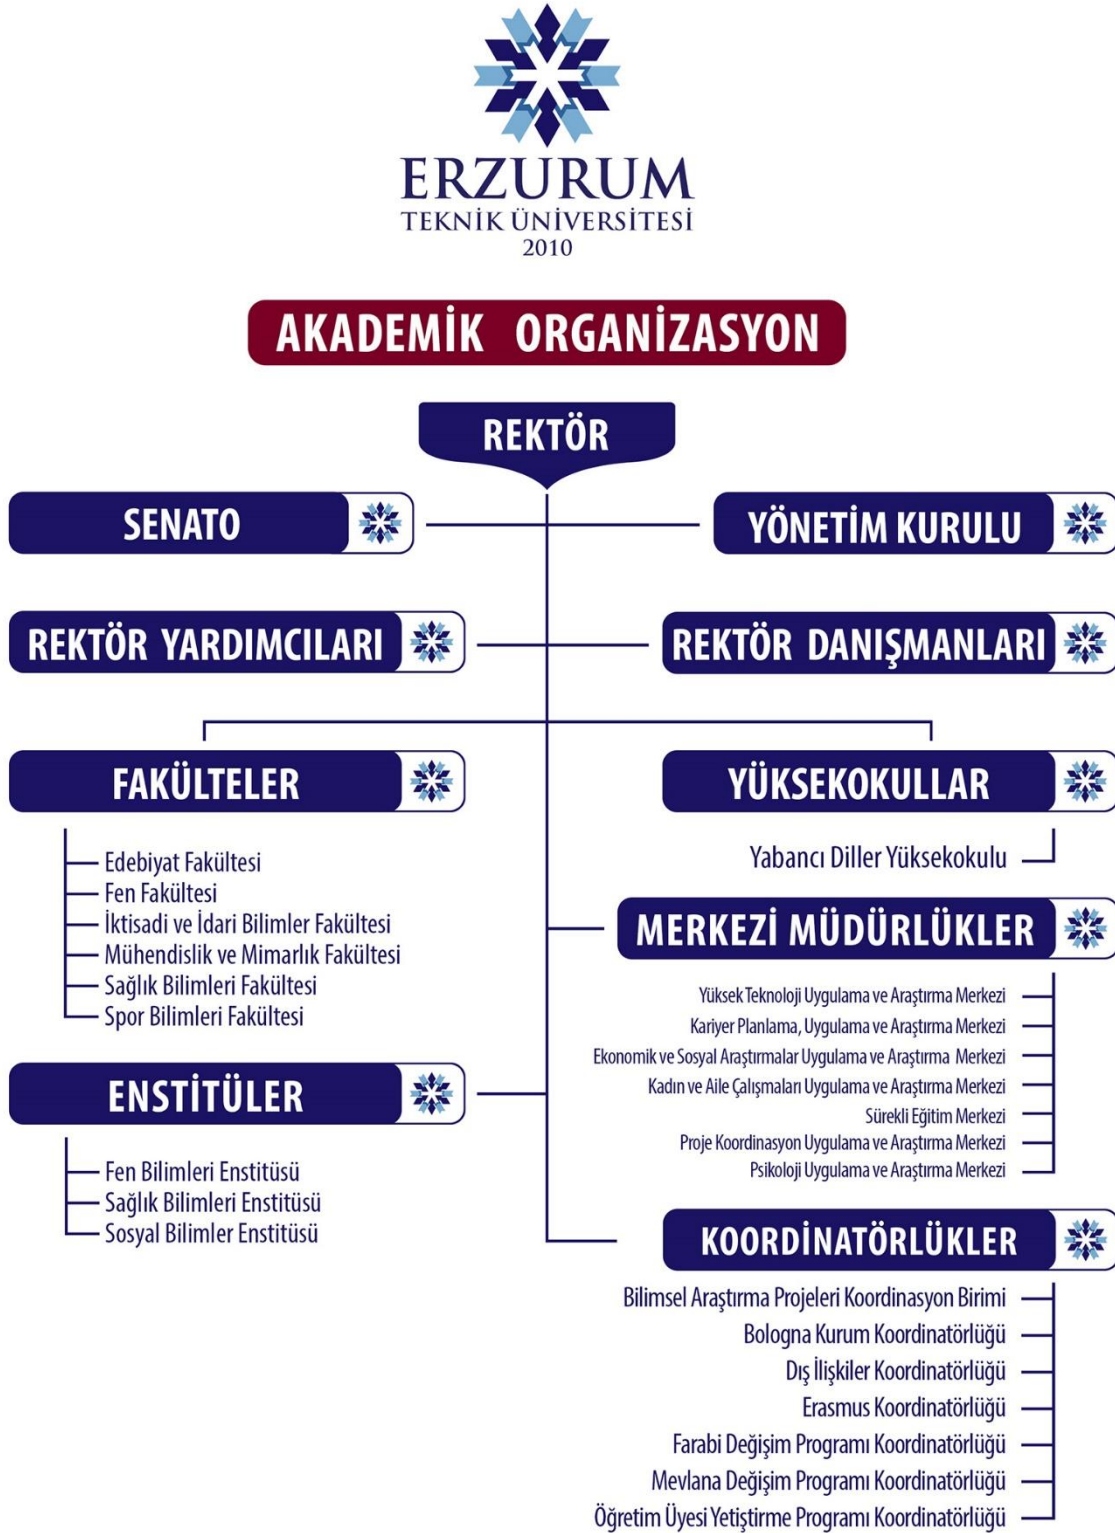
ERZURUM
TEKNİK ÜNİVERSİTESİ
2010

AKADEMİK ORGANİZASYON

REKTÖR

SENATO

YÖNETİM KURULU

REKTÖR YARDIMCILARI

REKTÖR DANIŞMANLARI

FAKÜLTELER

Edebiyat Fakültesi
Fen Fakültesi
İktisadi ve İdari Bilimler Fakültesi
Mühendislik ve Mimarlık Fakültesi
Sağlık Bilimleri Fakültesi
Spor Bilimleri Fakültesi

YÜKSEKOKULLAR

Yabancı Diller Yüksekokulu

MERKEZİ MÜDÜRLÜKLER

Yüksek Teknoloji Uygulama ve Araştırma Merkezi
Kariyer Planlama, Uygulama ve Araştırma Merkezi
Ekonomik ve Sosyal Araştırmalar Uygulama ve Araştırma Merkezi
Kadın ve Aile Çalışmaları Uygulama ve Araştırma Merkezi
Sürekli Eğitim Merkezi
Proje Koordinasyon Uygulama ve Araştırma Merkezi
Psikoloji Uygulama ve Araştırma Merkezi

ENSTİTÜLER

Fen Bilimleri Enstitüsü
Sağlık Bilimleri Enstitüsü
Sosyal Bilimler Enstitüsü

KOORDİNATÖRLÜKLER

Bilimsel Araştırma Projeleri Koordinasyon Birimi
Bologna Kurum Koordinatörlüğü
Dış İlişkiler Koordinatörlüğü
Erasmus Koordinatörlüğü
Farabi Değişim Programı Koordinatörlüğü
Mevlana Değişim Programı Koordinatörlüğü
Öğretim Üyesi Yetiştirme Programı Koordinatörlüğü